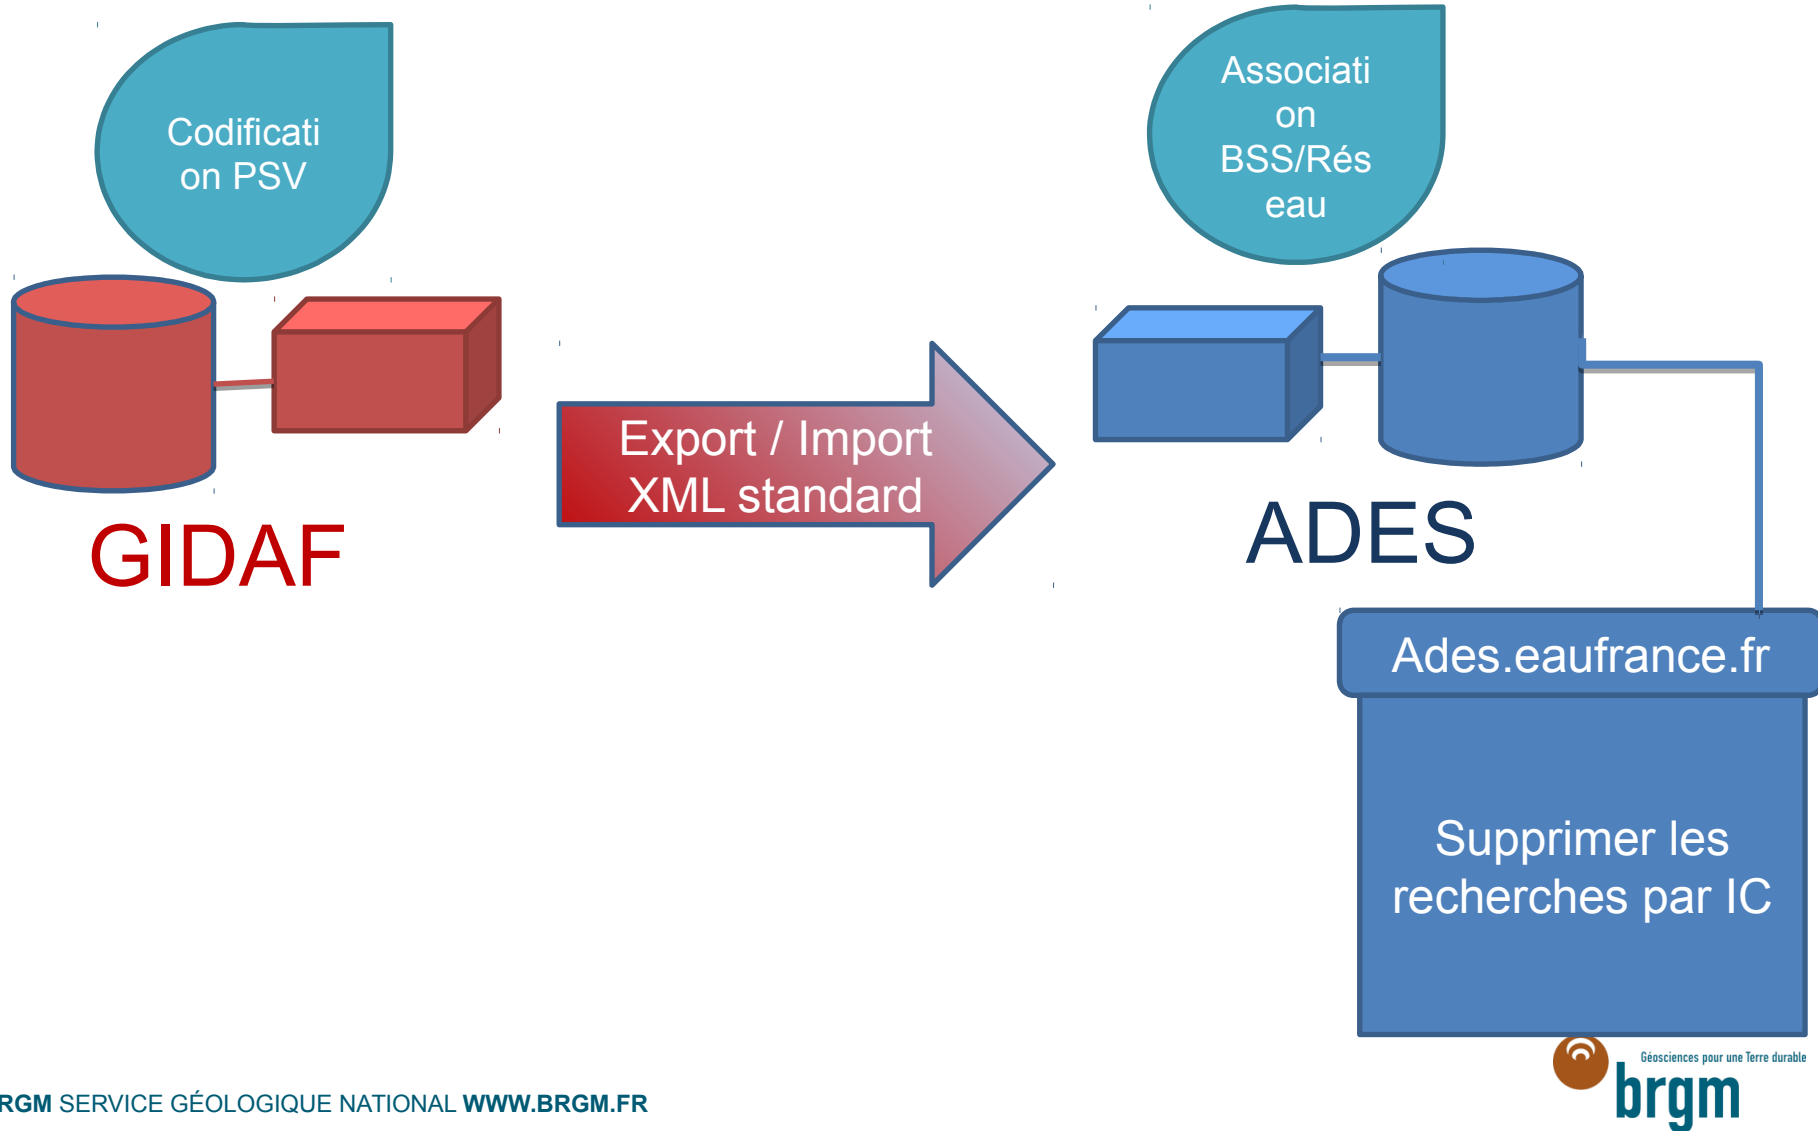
Codification PSV

GIDAF

Export / Import XML standard

Association BSS/Réseau

ADES

Ades.eaufrance.fr

Supprimer les recherches par IC

RGM SERVICE GÉOLOGIQUE NATIONAL WWW.BRGM.FR

Géosciences pour une Terre durable
brgm